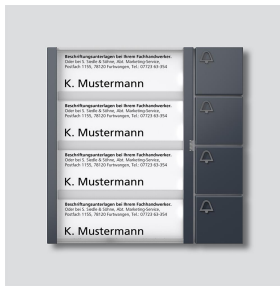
Beschriftungsunterlagen bei Ihrem Fachhandwerker.
Oder bei S. Siedle & Söhne, Abt. Marketing/Service,
Postfach 1155, 78120 Furtwangen, Tel.: 07723 63-354

K. Mustermann

Beschriftungsunterlagen bei Ihrem Fachhandwerker.
Oder bei S. Siedle & Söhne, Abt. Marketing/Service,
Postfach 1155, 78120 Furtwangen, Tel.: 07723 63-354

K. Mustermann

Beschriftungsunterlagen bei Ihrem Fachhandwerker.
Oder bei S. Siedle & Söhne, Abt. Marketing/Service,
Postfach 1155, 78120 Furtwangen, Tel.: 07723 63-354

K. Mustermann

Beschriftungsunterlagen bei Ihrem Fachhandwerker.
Oder bei S. Siedle & Söhne, Abt. Marketing/Service,
Postfach 1155, 78120 Furtwangen, Tel.: 07723 63-354

K. Mustermann